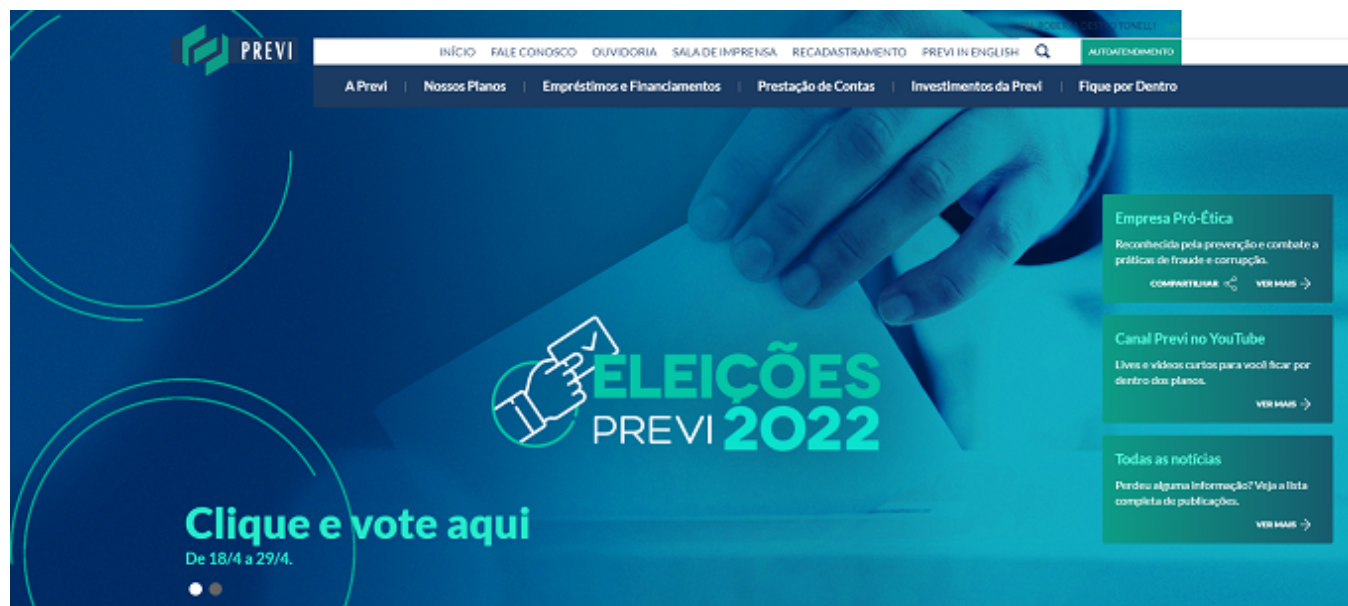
PREVI

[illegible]

INÍCIO FALE CONOSCO OUVIDORIA SALA DE IMPRENSA RECADASTRAMENTO PREVI IN ENGLISH AUTOATENDIMENTO

A Previ | Nossos Planos | Empréstimos e Financiamentos | Prestação de Contas | Investimentos da Previ | Fique por Dentro

ELEIÇÕES PREVI 2022

Clique e vote aqui
De 18/4 a 29/4.

Empresa Pró-Ética
Reconhecida pela prevenção e combate a práticas de fraude e corrupção.
COMPARTILHAR VER MAIS

Canal Previ no YouTube
Lives e vídeos curtos para você ficar por dentro dos planos.
VER MAIS

Todas as notícias
Perdeu alguma informação? Veja a lista completa de publicações.
VER MAIS